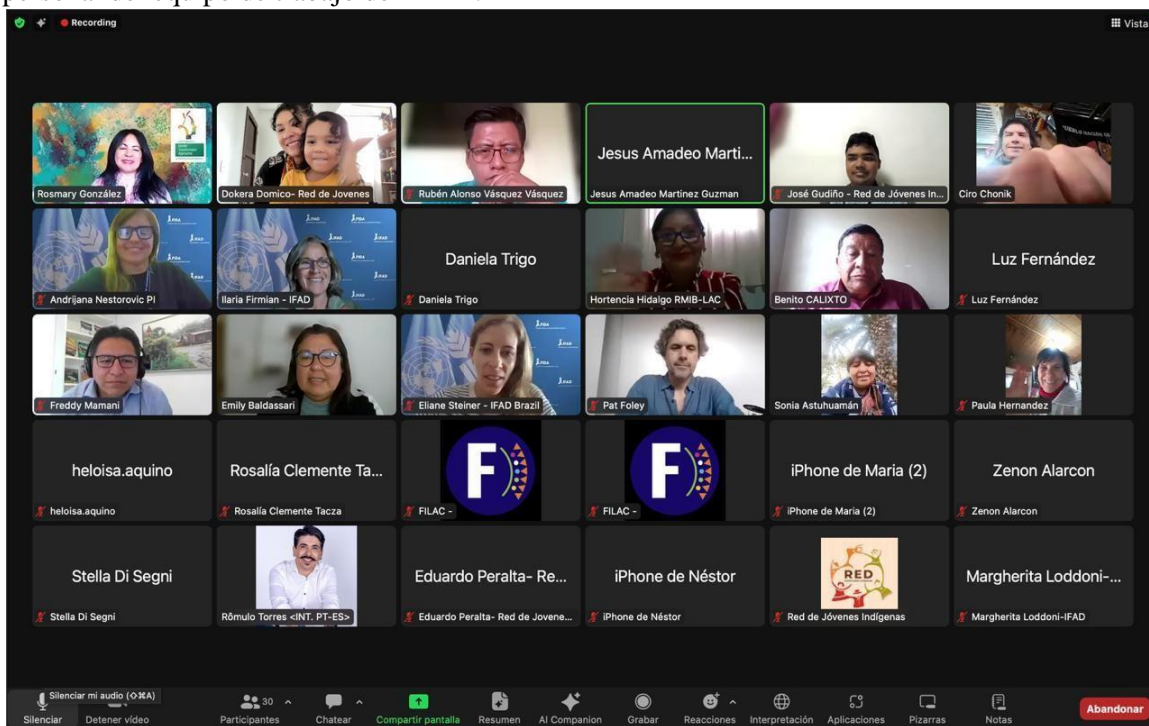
Recording

Vista

Rosmary González
Dokera Domico- Red de Jovenes
Rubén Alonso Vásquez Vásquez
Jesus Amadeo Marti...
Jesus Amadeo Martinez Guzman
José Gudiño - Red de Jóvenes In...
Ciro Chonik

Andrijana Nestorovic PI
Ilaria Firmian - IFAD
Daniela Trigo
Daniela Trigo
Hortencia Hidalgo RMIB-LAC
Benito CALIXTO
Luz Fernández
Luz Fernández

Freddy Mamani
Emily Baldassari
Eliane Steiner - IFAD Brazil
Pat Foley
Sonia Astuhuamán
Paula Hernandez

heloisa.aquino
heloisa.aquino
Rosalía Clemente Ta...
Rosalía Clemente Tacza
FILAC -
FILAC -
iPhone de Maria (2)
iPhone de Maria (2)
Zenon Alarcon
Zenon Alarcon

Stella Di Segni
Stella Di Segni
Rômulo Torres <INT. PT-ES>
Eduardo Peralta- Re...
Eduardo Peralta- Red de Jovene...
iPhone de Néstor
iPhone de Néstor
RED
Red de Jóvenes Indígenas
Margherita Loddoni-...
Margherita Loddoni-IFAD

Silenciar mi audio (⇧⌘A)
Silenciar
Detener vídeo
30
Participantes
Chatear
Compartir pantalla
Resumen
AI Companion
Grabar
Reacciones
Interpretación
Aplicaciones
Pizarras
Notas
Abandonar